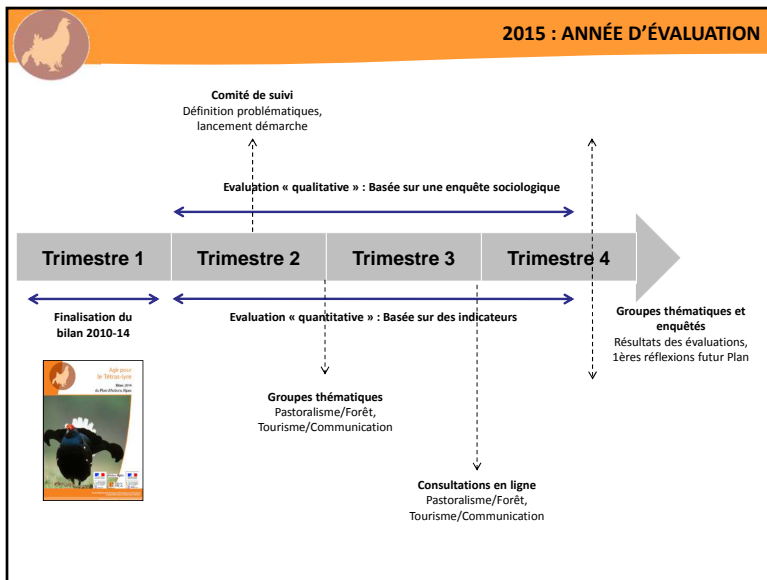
2015 : ANNÉE D'ÉVALUATION

Comité de suivi
Définition problématiques, lancement démarche

Evaluation « qualitative » : Basée sur une enquête sociologique

Trimestre 1 | Trimestre 2 | Trimestre 3 | Trimestre 4

Finalisation du bilan 2010-14

Evaluation « quantitative » : Basée sur des indicateurs

Groupes thématiques et enquêtes
Résultats des évaluations, 1ères réflexions futur Plan

Agir pour le Tétras-lyre
Bilan 2014
du Plan d'Actions Alpes

Groupes thématiques
Pastoralisme/Forêt, Tourisme/Communication

Consultations en ligne
Pastoralisme/Forêt, Tourisme/Communication